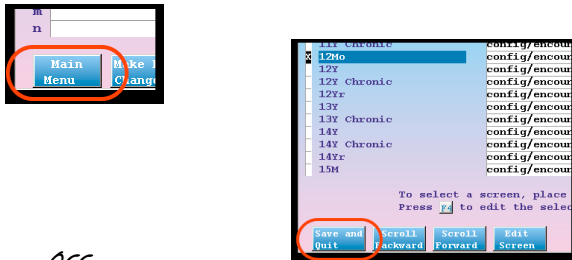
m
n
Main Menu
Make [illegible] Change

11Y Chronic config/encou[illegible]
X 12Mo config/encou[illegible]
12Y config/encou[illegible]
12Y Chronic config/encou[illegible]
12Yr config/encou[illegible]
13Y config/encou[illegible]
13Y Chronic config/encou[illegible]
14Y config/encou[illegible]
14Y Chronic config/encou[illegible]
14Yr config/encou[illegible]
15M config/encou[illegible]

To select a screen, place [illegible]
Press F2 to edit the selec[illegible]

Save and Quit
Scroll Backward
Scroll Forward
Edit Screen

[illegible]